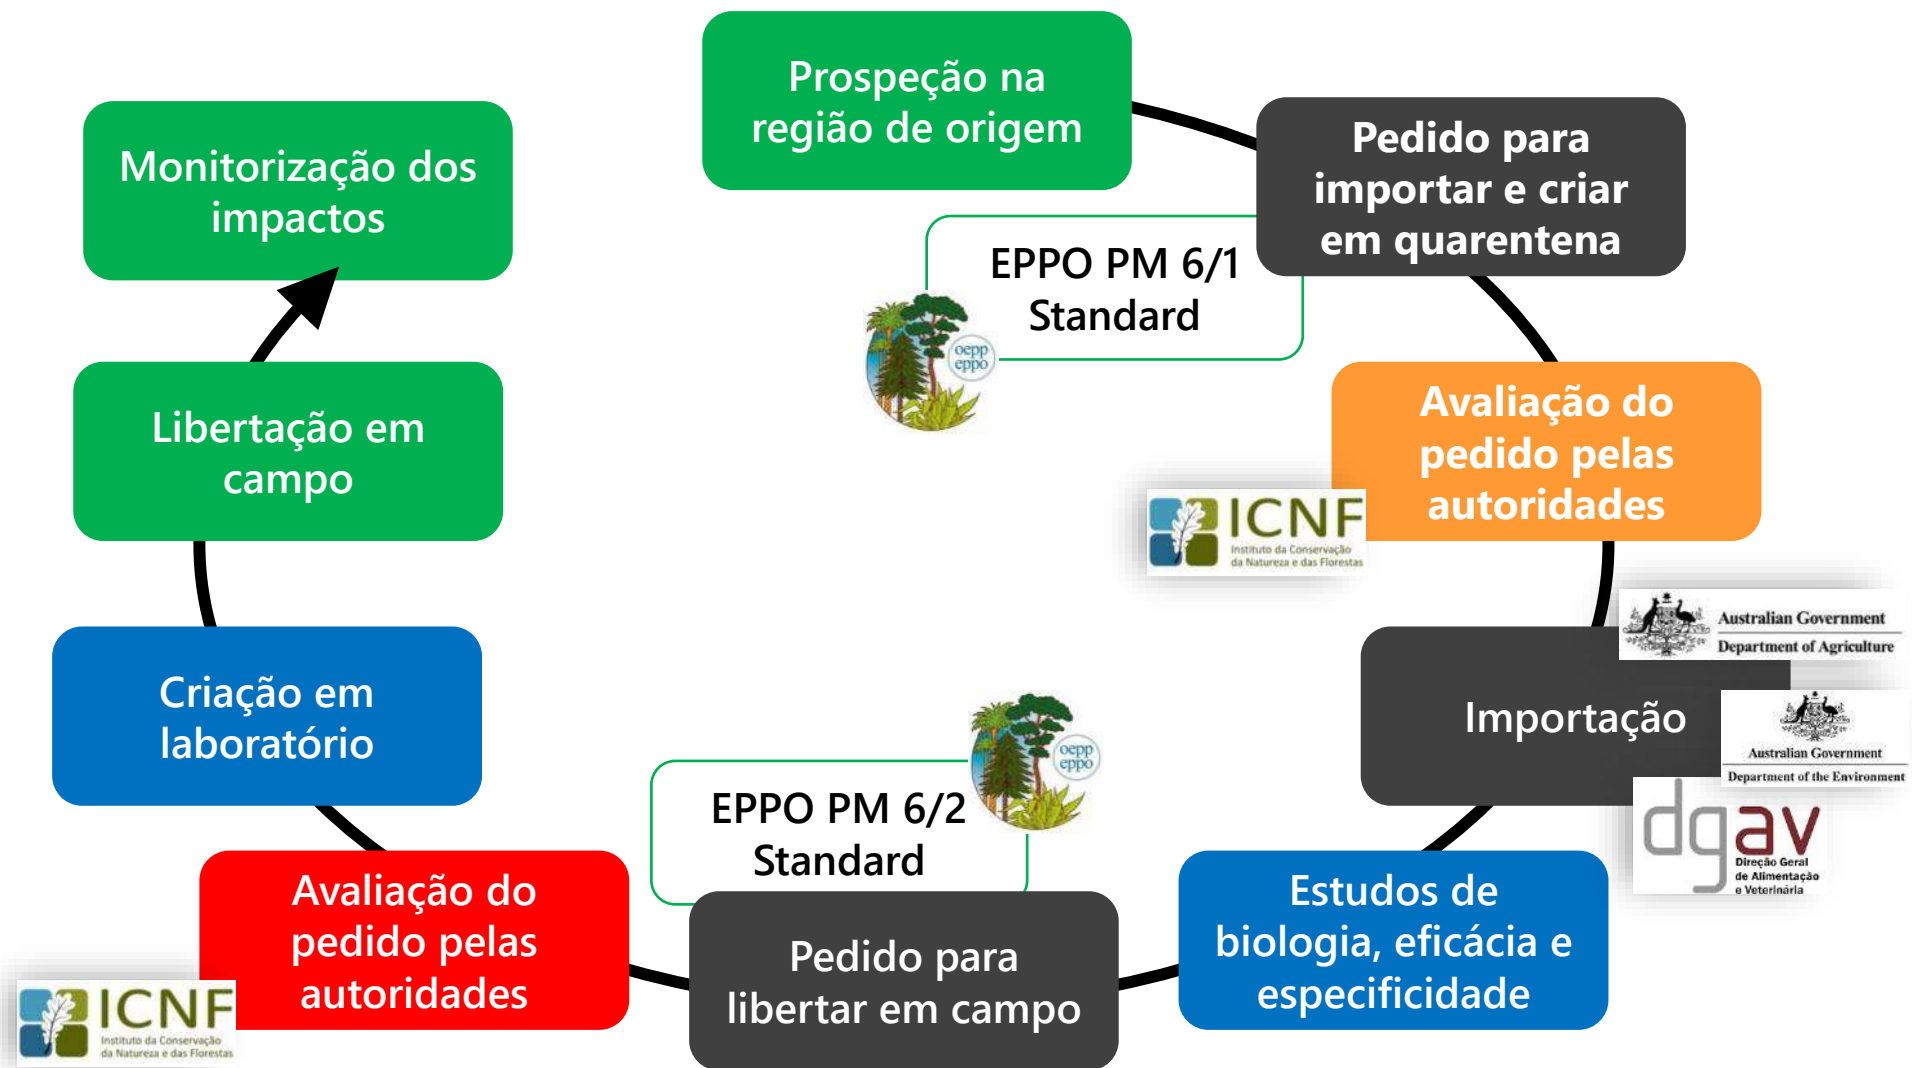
Prospeção na região de origem

Pedido para importar e criar em quarentena

EPPO PM 6/1 Standard

oepp eppo

Avaliação do pedido pelas autoridades

ICNF
Instituto da Conservação da Natureza e das Florestas

Australian Government
Department of Agriculture

Importação

Australian Government
Department of the Environment

dgav
Direção Geral de Alimentação e Veterinária

Estudos de biologia, eficácia e especificidade

Pedido para libertar em campo

EPPO PM 6/2 Standard

oepp eppo

Avaliação do pedido pelas autoridades

ICNF
Instituto da Conservação da Natureza e das Florestas

Criação em laboratório

Libertação em campo

Monitorização dos impactos